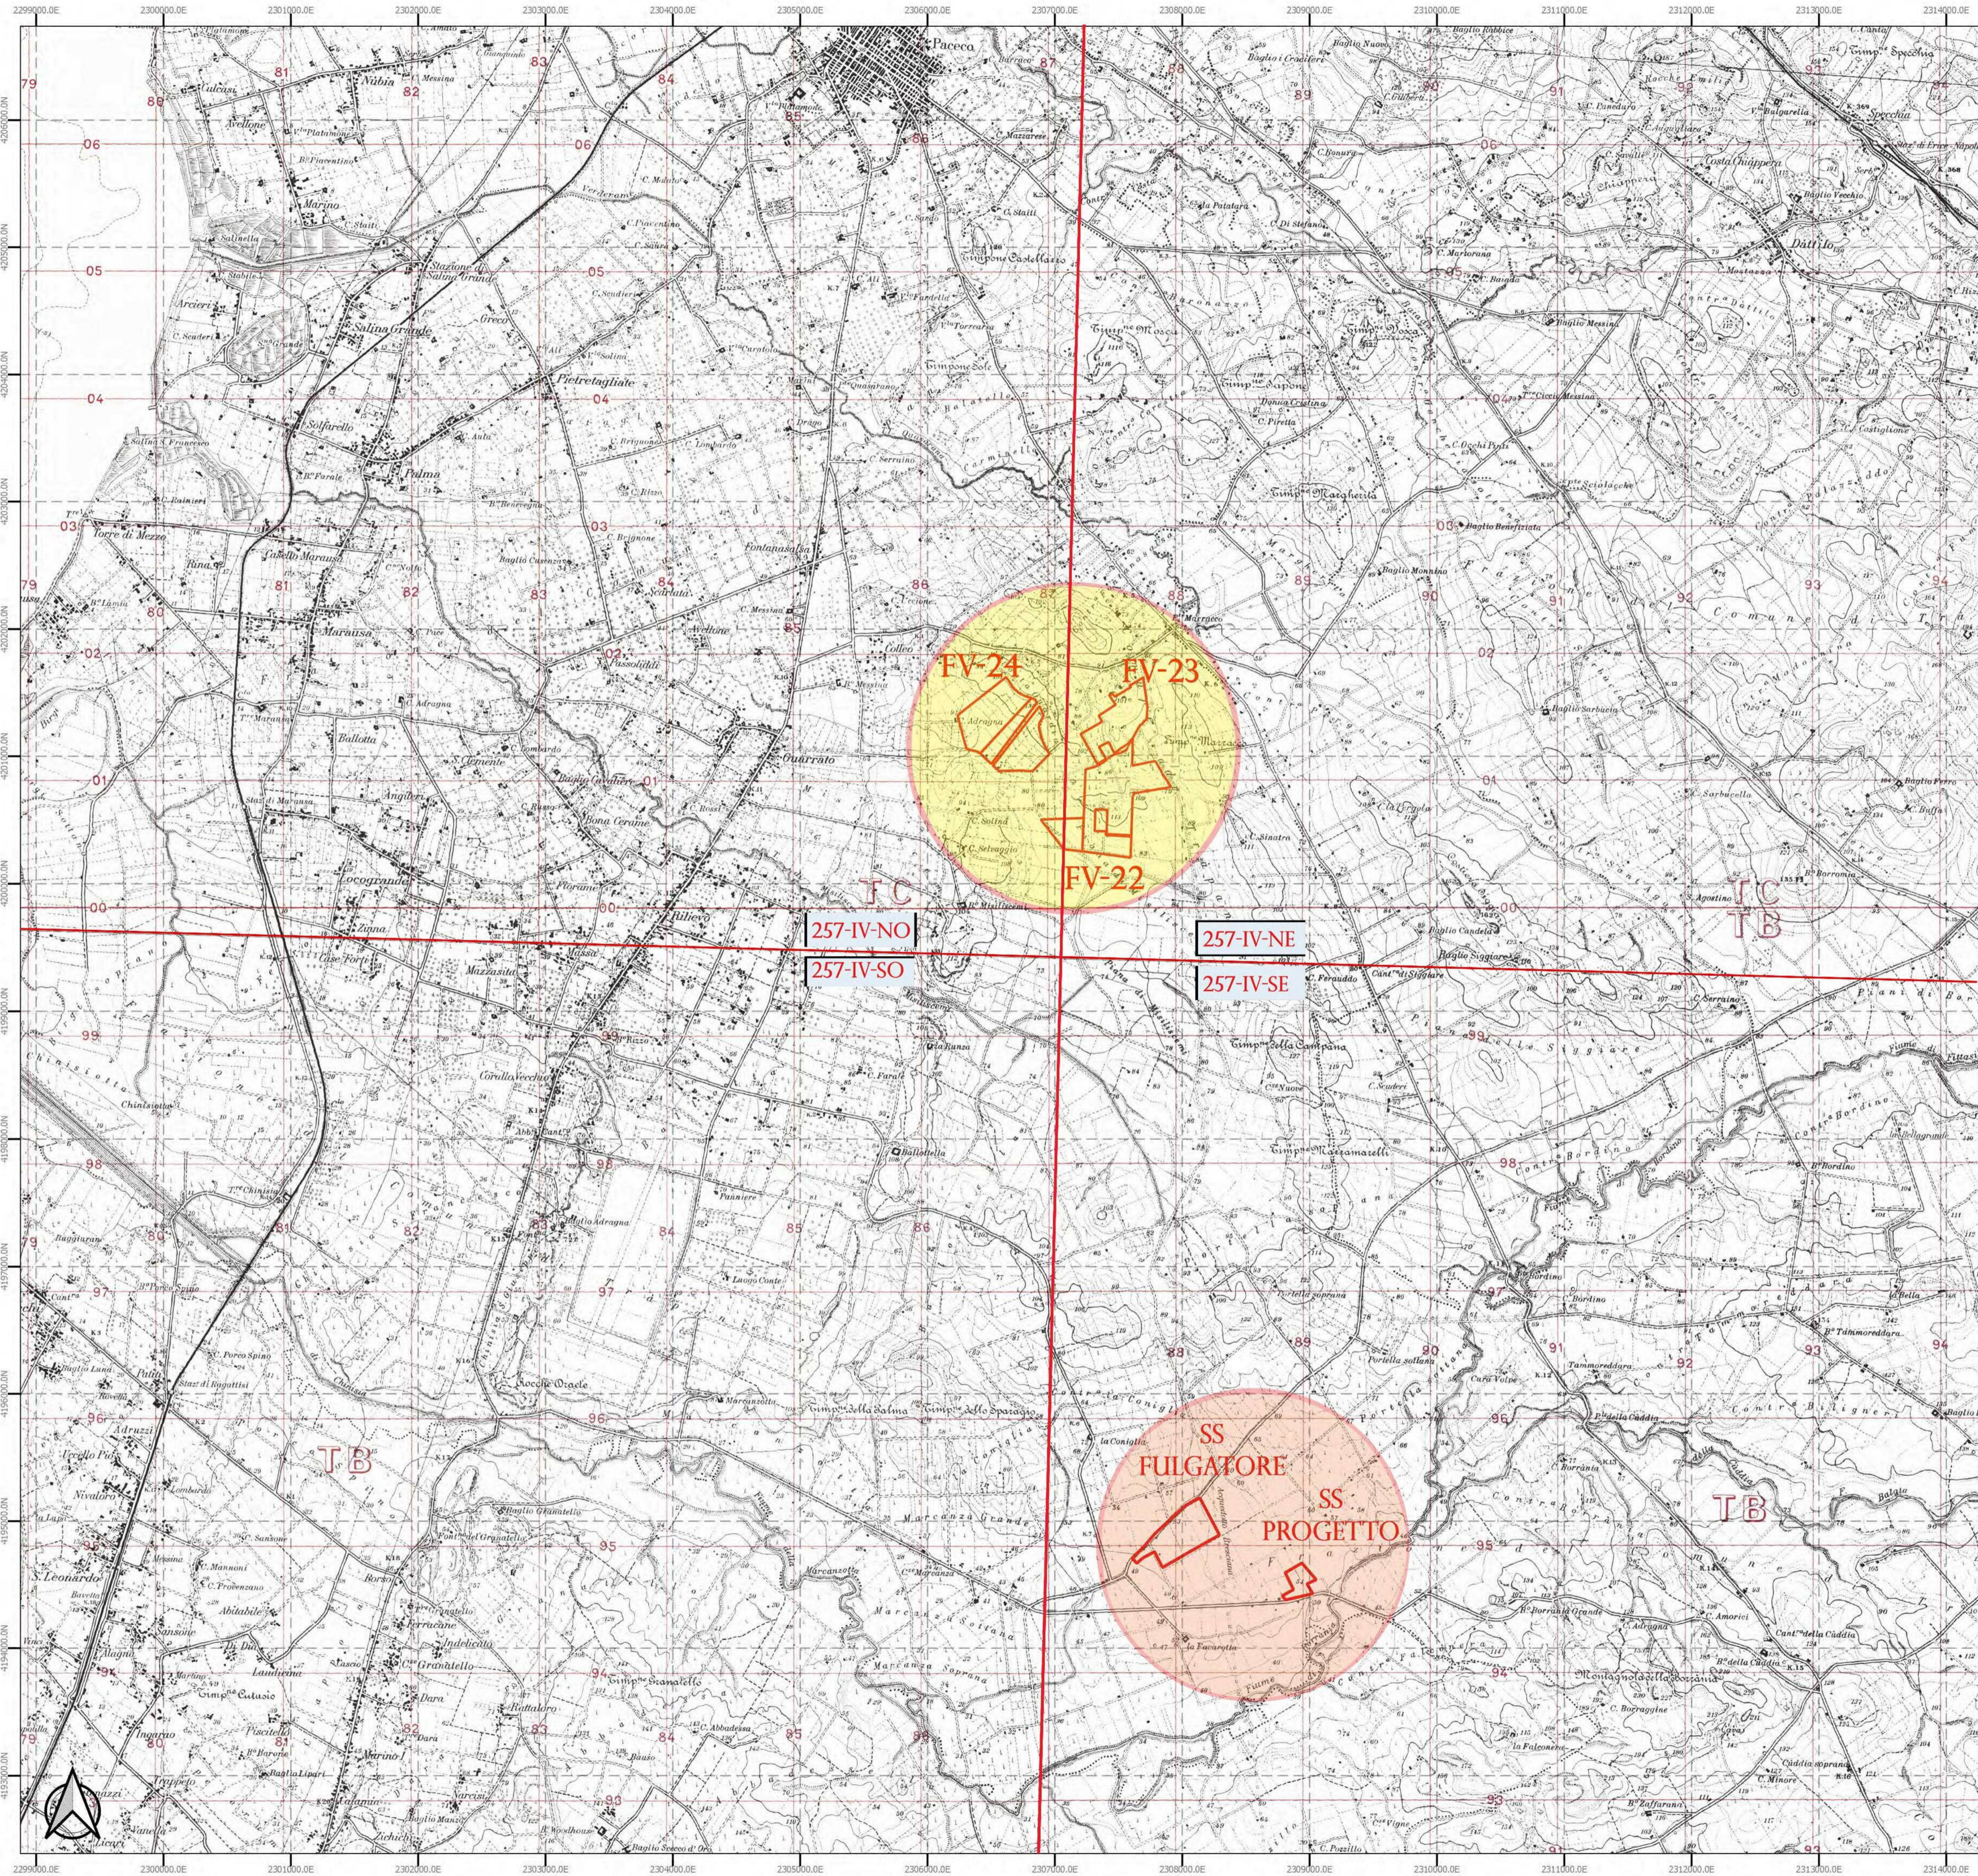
FV-24
FV-23
FV-22
T C
257-IV-NO
257-IV-SO
257-IV-NE
257-IV-SE
T C
T B
T B
SS
FULGATORE
SS
PROGETTO
T B
Paceco
Marausa
Salina Grande
Palma
Guarrato
Rilievo
Locogrande
Torre di Mezzo
Pietretagliate
S. Leonardo